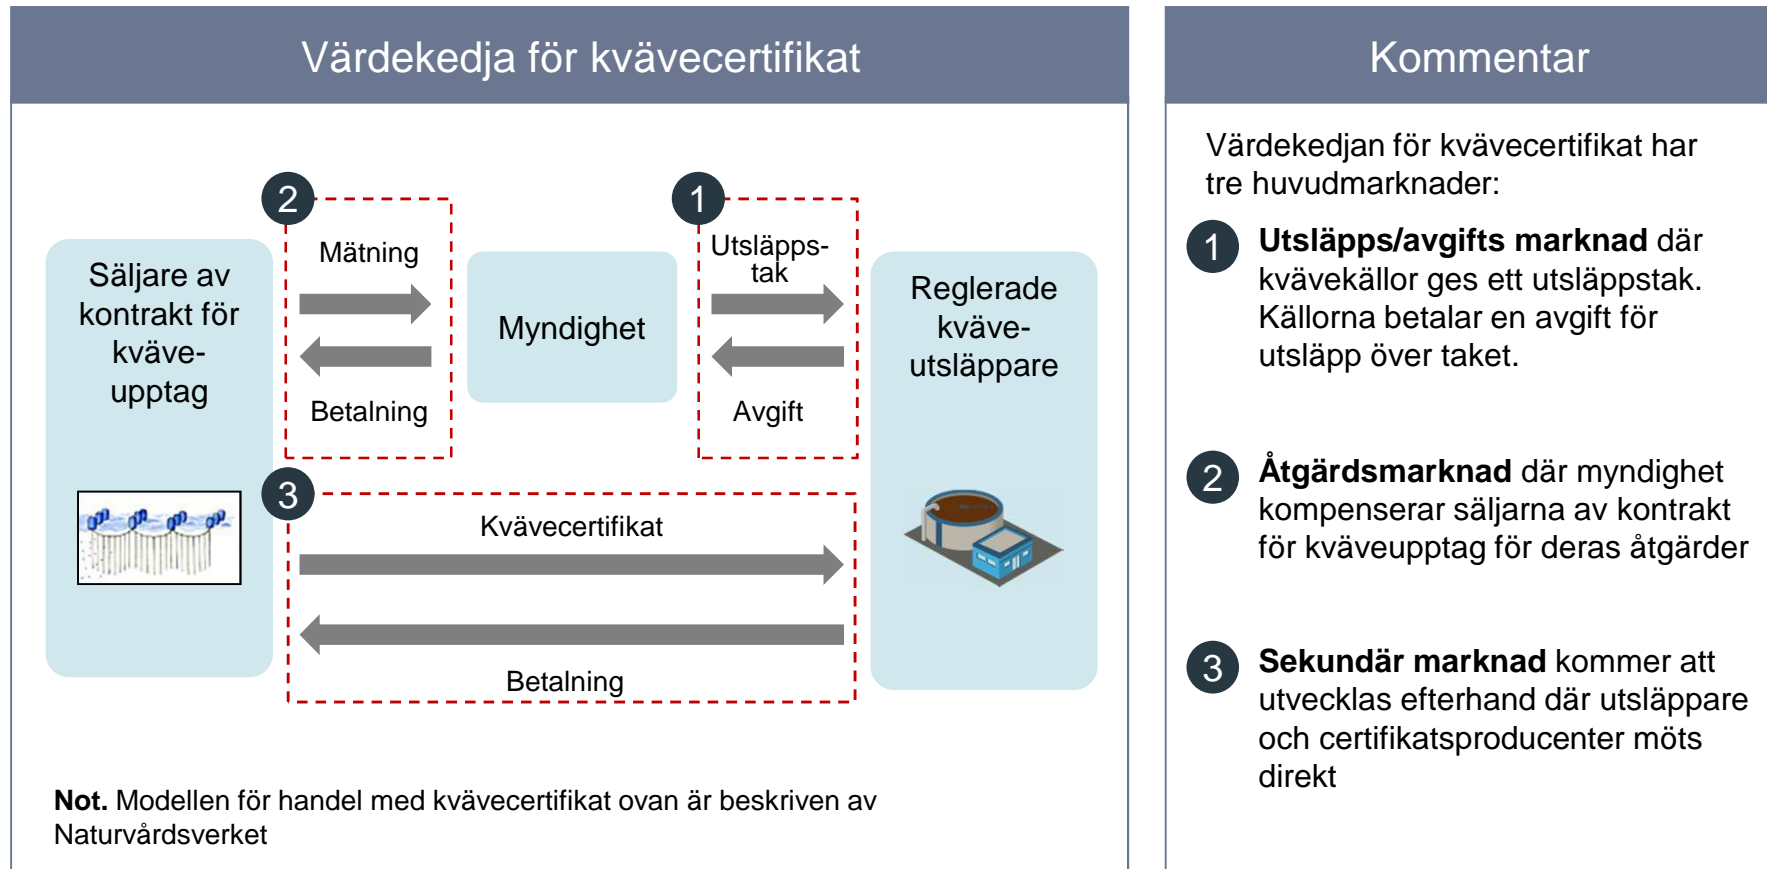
Värdekedja för kvävecertifikat

Säljare av kontrakt för kväve-upptag

2

Mätning

Betalning

Myndighet

1

Utsläpps-tak

Avgift

Reglerade kväve-utsläppare

3

Kvävecertifikat

Betalning

**Not.** Modellen för handel med kvävecertifikat ovan är beskriven av Naturvårdsverket

Kommentar

Värdekedjan för kvävecertifikat har tre huvudmarknader:

1 **Utsläpps/avgifts marknad** där kvävekällor ges ett utsläppstak. Källorna betalar en avgift för utsläpp över taket.

2 **Åtgärdsmarknad** där myndighet kompenserar säljarna av kontrakt för kväveupptag för deras åtgärder

3 **Sekundär marknad** kommer att utvecklas efterhand där utsläppare och certifikatsproducenter möts direkt